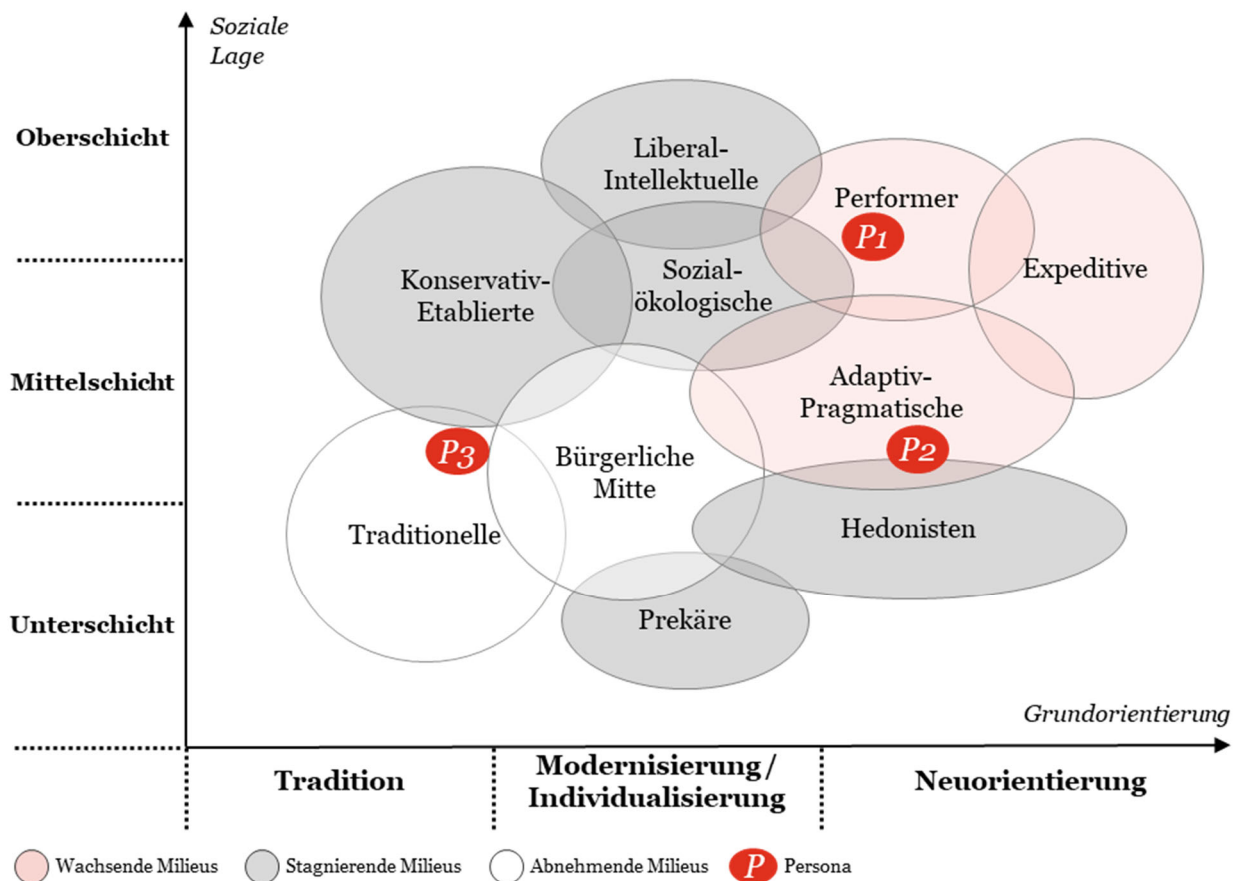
Soziale Lage

Oberschicht

Mittelschicht

Unterschicht

Liberal-Intellektuelle

Performer

P1

Konservativ-Etablierte

Sozial-ökologische

Expeditive

Adaptiv-Pragmatische

P2

P3

Bürgerliche Mitte

Traditionelle

Hedonisten

Prekäre

Grundorientierung

Tradition

Modernisierung / Individualisierung

Neuorientierung

Wachsende Milieus
Stagnierende Milieus
Abnehmende Milieus
P Persona